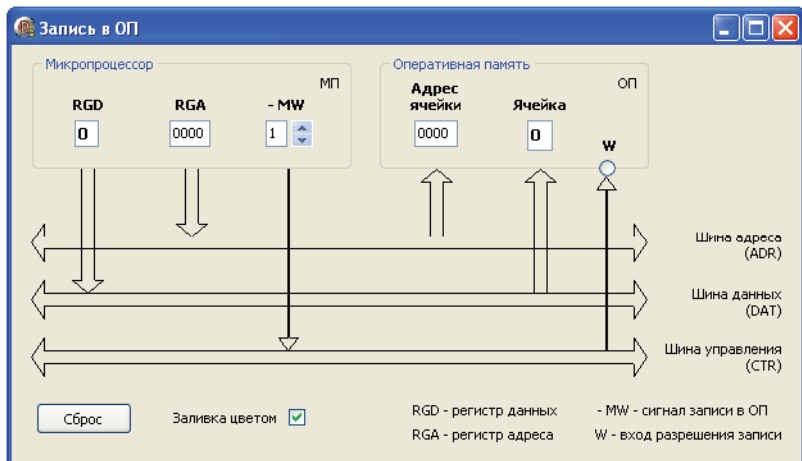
Запись в ОП

Микропроцессор

МП

RGD

0

RGA

0000

- MW

1

Оперативная память

ОП

Адрес ячейки

0000

Ячейка

0

W

Шина адреса (ADR)

Шина данных (DAT)

Шина управления (CTR)

Сброс

Заливка цветом

RGD - регистр данных

RGA - регистр адреса

- MW - сигнал записи в ОП

W - вход разрешения записи